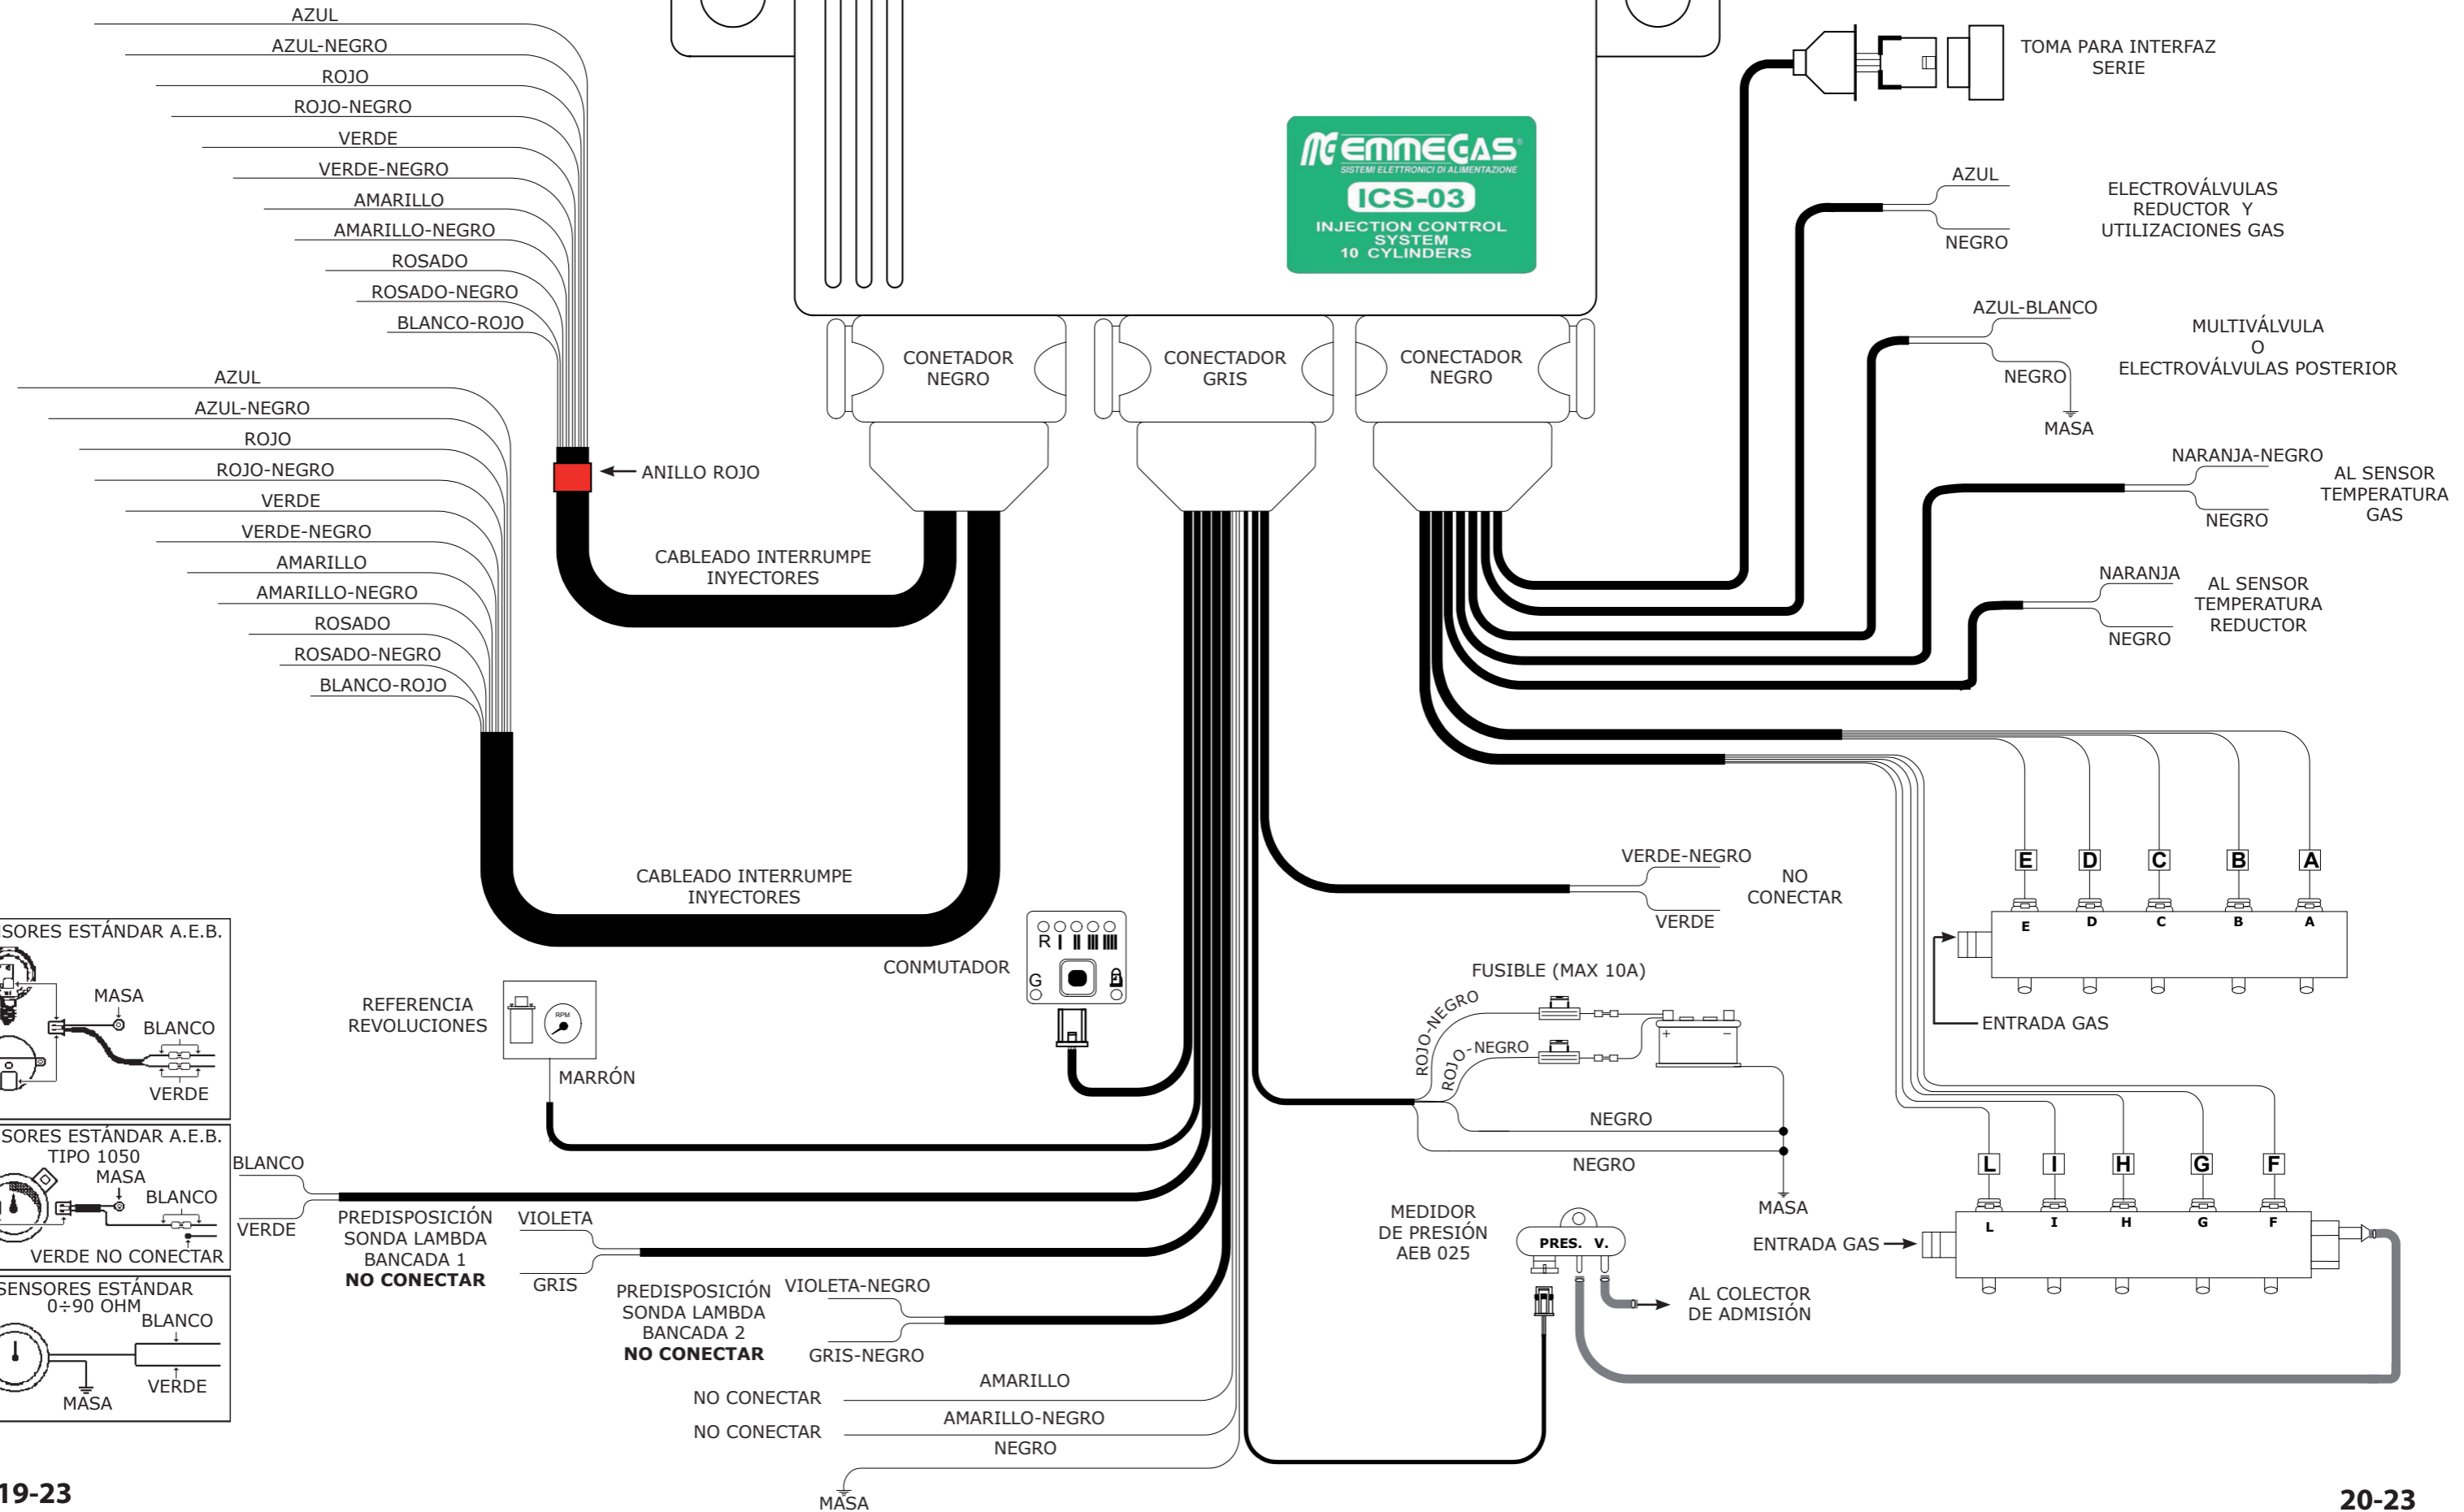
AZUL
AZUL-NEGRO
ROJO
ROJO-NEGRO
VERDE
VERDE-NEGRO
AMARILLO
AMARILLO-NEGRO
ROSADO
ROSADO-NEGRO
BLANCO-ROJO

AZUL
AZUL-NEGRO
ROJO
ROJO-NEGRO
VERDE
VERDE-NEGRO
AMARILLO
AMARILLO-NEGRO
ROSADO
ROSADO-NEGRO
BLANCO-ROJO

ANILLO ROJO

EMMEGAS
SISTEMI ELETTRONICI DI ALIMENTAZIONE
ICS-03
INJECTION CONTROL SYSTEM
10 CYLINDERS

CONETADOR NEGRO
CONECTADOR GRIS
CONECTADOR NEGRO

TOMA PARA INTERFAZ SERIE

AZUL
NEGRO
ELECTROVÁLVULAS REDUCTOR Y UTILIZACIONES GAS

AZUL-BLANCO
NEGRO
MASA
MULTIVÁLVULA O ELECTROVÁLVULAS POSTERIOR

NARANJA-NEGRO
NEGRO
AL SENSOR TEMPERATURA GAS

NARANJA
NEGRO
AL SENSOR TEMPERATURA REDUCTOR

CABLEADO INTERRUMPE INYECTORES

CABLEADO INTERRUMPE INYECTORES

E D C B A
E D C B A

VERDE-NEGRO
VERDE
NO CONECTAR

ENTRADA GAS

CONMUTADOR
R
G

REFERENCIA REVOLUCIONES
RPM
MARRÓN

FUSIBLE (MAX 10A)
ROJO-NEGRO
ROJO-NEGRO
NEGRO
NEGRO
MASA

SORES ESTÁNDAR A.E.B.
MASA
BLANCO
VERDE

SORES ESTÁNDAR A.E.B. TIPO 1050
MASA
BLANCO
VERDE NO CONECTAR

SENSORES ESTÁNDAR 0÷90 OHM
BLANCO
VERDE
MASA

BLANCO
VERDE
PREDISPOSICIÓN SONDA LAMBDA BANCADA 1
NO CONECTAR
VIOLETA
GRIS

PREDISPOSICIÓN SONDA LAMBDA BANCADA 2
NO CONECTAR
VIOLETA-NEGRO
GRIS-NEGRO

MEDIDOR DE PRESIÓN AEB 025
PRES. V.
AL COLECTOR DE ADMISIÓN

L I H G F
L I H G F
ENTRADA GAS

NO CONECTAR
AMARILLO
NO CONECTAR
AMARILLO-NEGRO
NEGRO
MASA

19-23
20-23